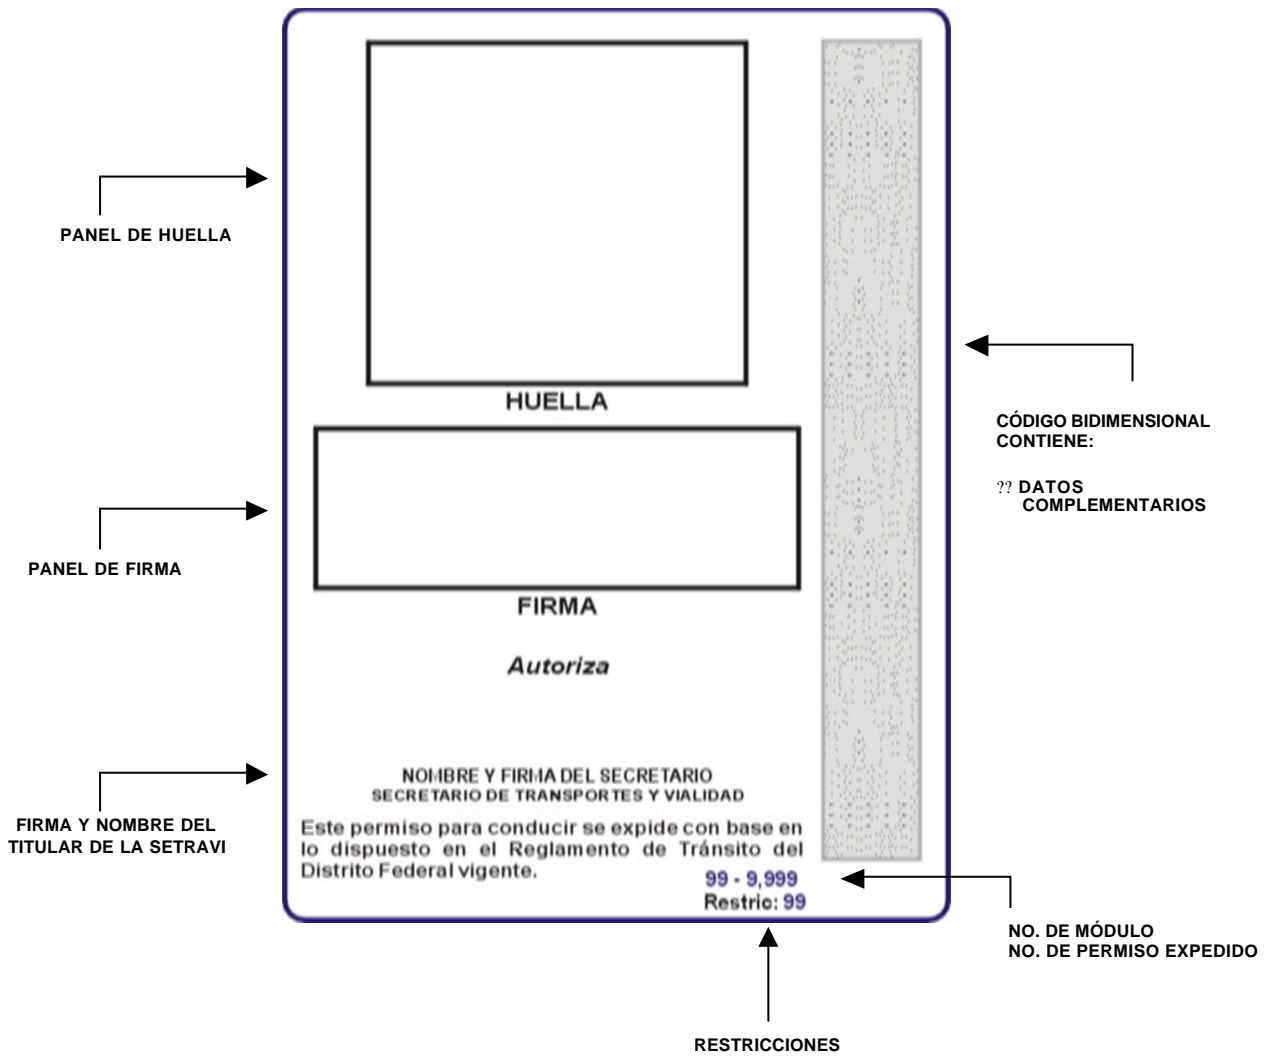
PANEL DE HUELLA

HUELLA

CÓDIGO BIDIMENSIONAL CONTIENE:

?? DATOS COMPLEMENTARIOS

PANEL DE FIRMA

FIRMA

Autoriza

FIRMA Y NOMBRE DEL TITULAR DE LA SETRAVI

NOMBRE Y FIRMA DEL SECRETARIO
SECRETARIO DE TRANSPORTES Y VIALIDAD

Este permiso para conducir se expide con base en lo dispuesto en el Reglamento de Tránsito del Distrito Federal vigente.

99 - 9,999
Restric: 99

NO. DE MÓDULO
NO. DE PERMISO EXPEDIDO

RESTRICCIONES